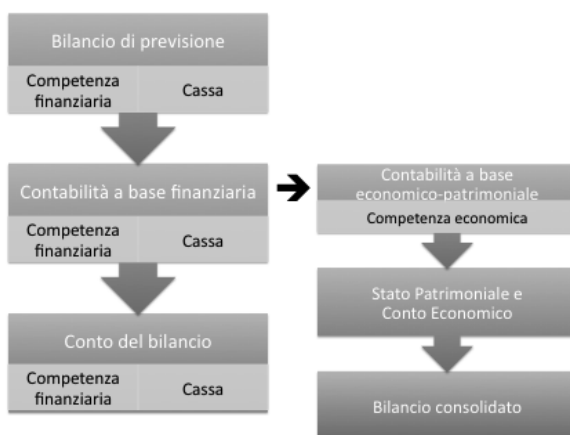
Bilancio di previsione

Competenza finanziaria

Cassa

Contabilità a base finanziaria

Competenza finanziaria

Cassa

Conto del bilancio

Competenza finanziaria

Cassa

Contabilità a base economico-patrimoniale

Competenza economica

Stato Patrimoniale e Conto Economico

Bilancio consolidato